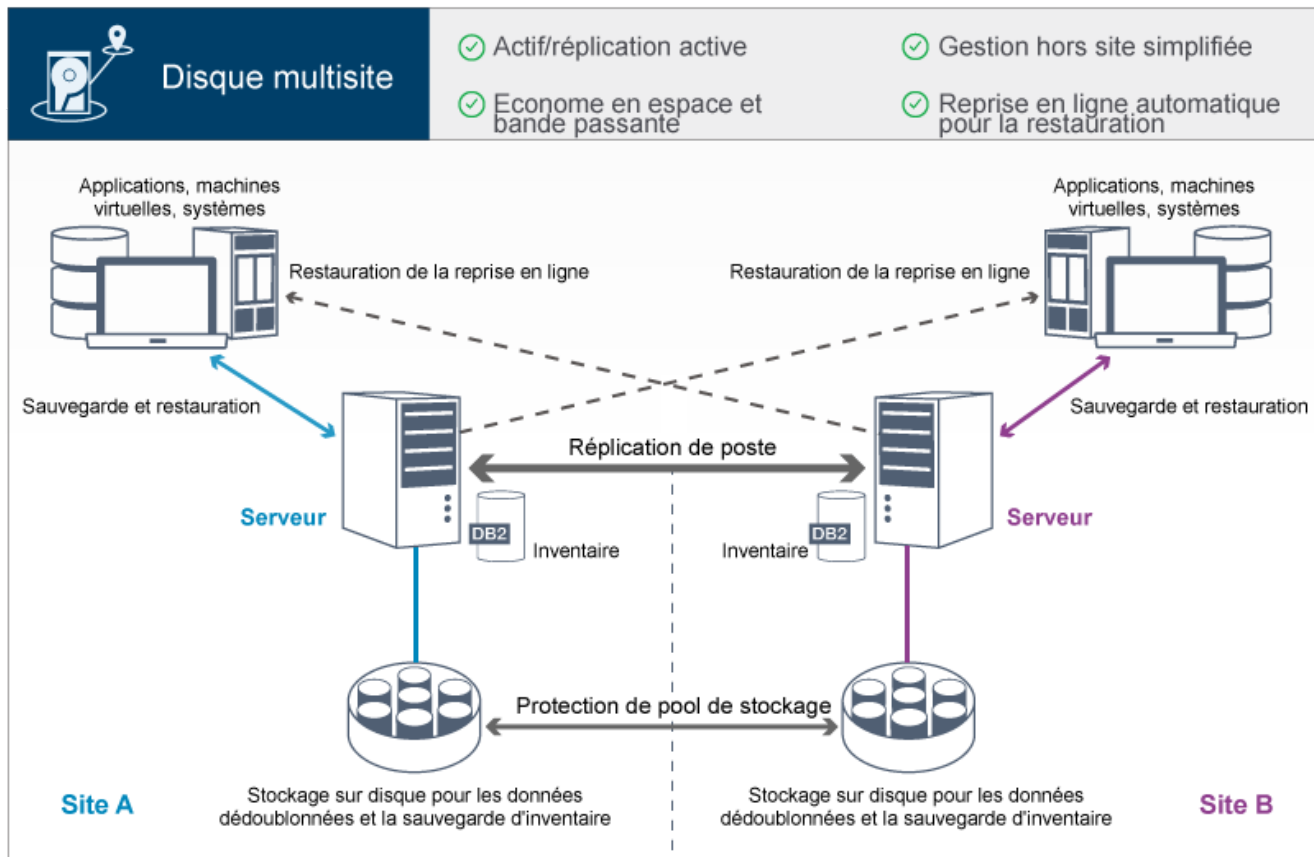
Disque multisite

Actif/réplication active

Econome en espace et bande passante

Gestion hors site simplifiée

Reprise en ligne automatique pour la restauration

Applications, machines virtuelles, systèmes

Restauration de la reprise en ligne

Applications, machines virtuelles, systèmes

Restauration de la reprise en ligne

Sauvegarde et restauration

Sauvegarde et restauration

Réplication de poste

Serveur

DB2

Inventaire

Inventaire

DB2

Serveur

Protection de pool de stockage

Site A

Stockage sur disque pour les données dédoublonnées et la sauvegarde d'inventaire

Stockage sur disque pour les données dédoublonnées et la sauvegarde d'inventaire

Site B